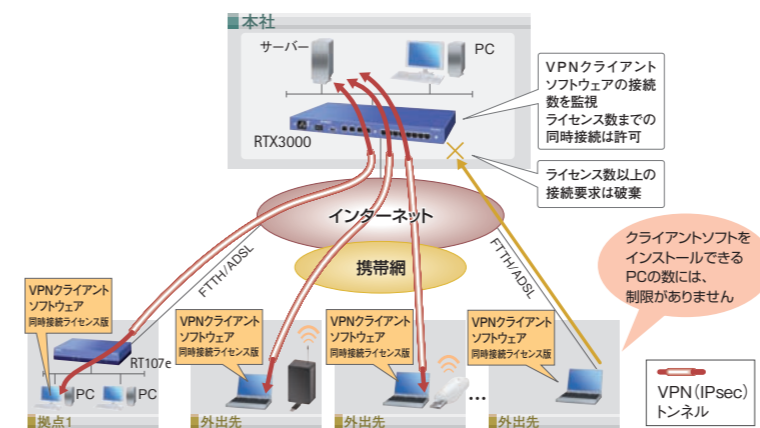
本社

サーバー

PC

RTX3000

VPNクライアントソフトウェアの接続数を監視
ライセンス数までの同時接続は許可

ライセンス数以上の接続要求は破棄

インターネット

携帯網

FTTH/ADSL

FTTH/ADSL

クライアントソフトをインストールできるPCの数には、制限がありません

VPNクライアントソフトウェア
同時接続ライセンス版

RT107e

PC

PC

拠点1

VPNクライアントソフトウェア
同時接続ライセンス版

外出先

VPNクライアントソフトウェア
同時接続ライセンス版

外出先

…

VPNクライアントソフトウェア
同時接続ライセンス版

外出先

VPN（IPsec）トンネル